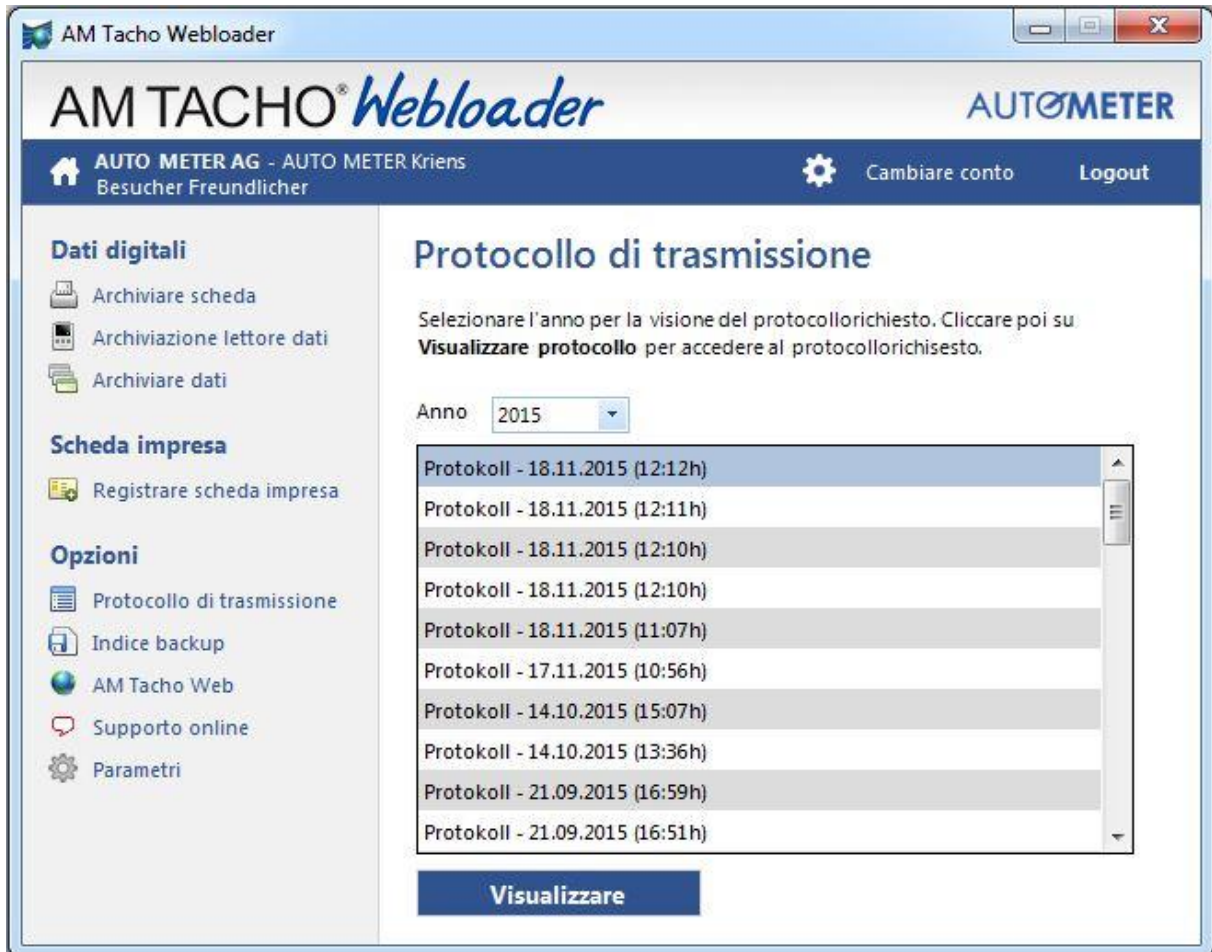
AM Tacho Webloader

AM TACHO® Webloader

AUTOMETER

AUTO METER AG - AUTO METER Kriens
Besucher Freundlicher

Cambiare conto

Logout

Dati digitali

Archiviare scheda

Archiviazione lettore dati

Archiviare dati

Scheda impresa

Registrare scheda impresa

Opzioni

Protocollo di trasmissione

Indice backup

AM Tacho Web

Supporto online

Parametri

Protocollo di trasmissione

Selezionare l'anno per la visione del protocollorichiesto. Cliccare poi su **Visualizzare protocollo** per accedere al protocollorichisesto.

Anno 2015

Protokoll - 18.11.2015 (12:12h)
Protokoll - 18.11.2015 (12:11h)
Protokoll - 18.11.2015 (12:10h)
Protokoll - 18.11.2015 (12:10h)
Protokoll - 18.11.2015 (11:07h)
Protokoll - 17.11.2015 (10:56h)
Protokoll - 14.10.2015 (15:07h)
Protokoll - 14.10.2015 (13:36h)
Protokoll - 21.09.2015 (16:59h)
Protokoll - 21.09.2015 (16:51h)

Visualizzare